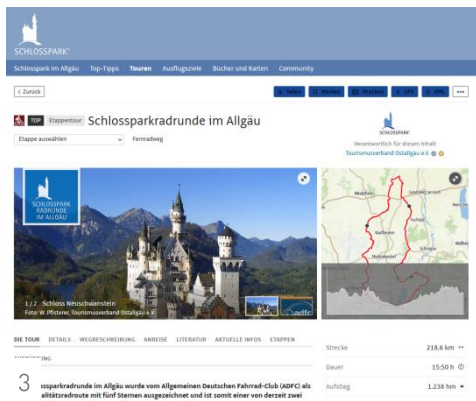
SCHLOSSPARK

Schlosspark im Allgäu Top-Tipps Touren Ausflugsziele Bücher und Karten Community

< Zurück

Teilen Merken Drucken GPX KML ...

TOP Etappentour Schlossparkradrunde im Allgäu

Etappe auswählen Fernradweg

SCHLOSSPARK

Verantwortlich für diesen Inhalt
Tourismusverband Ostallgäu e.V.

SCHLOSSPARK RADRUNDE IM ALLGÄU

1 / 2 Schloss Neuschwanstein
Foto: W. Pfisterer, Tourismusverband Ostallgäu e.V.

adfc

DIE TOUR DETAILS WEGBESCHREIBUNG ANREISE LITERATUR AKTUELLE INFOS ETAPPEN

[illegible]

3

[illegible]sparkradrunde im Allgäu wurde vom Allgemeinen Deutschen Fahrrad-Club (ADFC) als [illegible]alitätsradroute mit fünf Sternen ausgezeichnet und ist somit einer von derzeit zwei

Strecke 218,6 km
Dauer 15:50 h
Aufstieg 1.238 hm